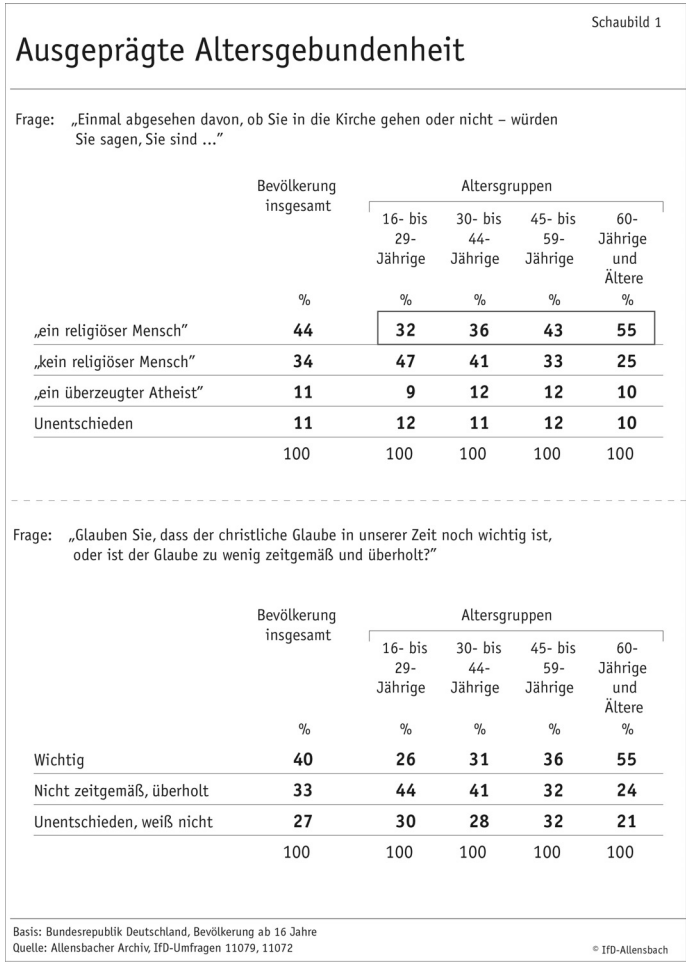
Schaubild 1

Ausgeprägte Altersgebundenheit

Frage: „Einmal abgesehen davon, ob Sie in die Kirche gehen oder nicht – würden Sie sagen, Sie sind ...“

| | Bevölkerung insgesamt | Altersgruppen 16- bis 29-Jährige | 30- bis 44-Jährige | 45- bis 59-Jährige | 60-Jährige und Ältere |
|---|---|---|---|---|---|
| | % | % | % | % | % |
| „ein religiöser Mensch“ | 44 | 32 | 36 | 43 | 55 |
| „kein religiöser Mensch“ | 34 | 47 | 41 | 33 | 25 |
| „ein überzeugter Atheist“ | 11 | 9 | 12 | 12 | 10 |
| Unentschieden | 11 | 12 | 11 | 12 | 10 |
| | 100 | 100 | 100 | 100 | 100 |

Frage: „Glauben Sie, dass der christliche Glaube in unserer Zeit noch wichtig ist, oder ist der Glaube zu wenig zeitgemäß und überholt?“

| | Bevölkerung insgesamt | Altersgruppen 16- bis 29-Jährige | 30- bis 44-Jährige | 45- bis 59-Jährige | 60-Jährige und Ältere |
|---|---|---|---|---|---|
| | % | % | % | % | % |
| Wichtig | 40 | 26 | 31 | 36 | 55 |
| Nicht zeitgemäß, überholt | 33 | 44 | 41 | 32 | 24 |
| Unentschieden, weiß nicht | 27 | 30 | 28 | 32 | 21 |
| | 100 | 100 | 100 | 100 | 100 |

Basis: Bundesrepublik Deutschland, Bevölkerung ab 16 Jahre
Quelle: Allensbacher Archiv, IfD-Umfragen 11079, 11072

© IfD-Allensbach